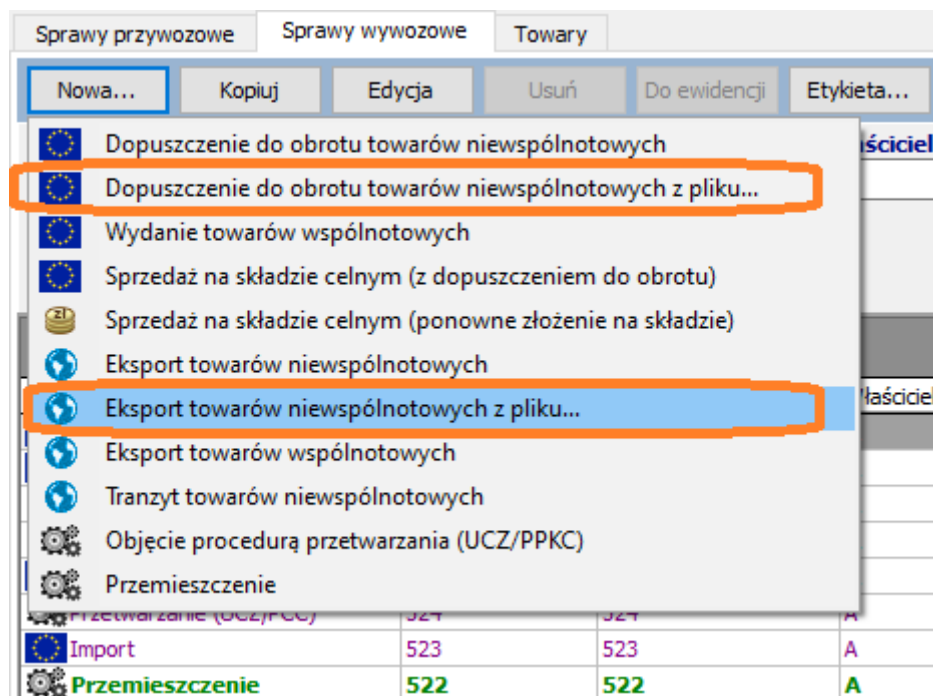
Sprawy przywozowe | Sprawy wywozowe | Towary

Nowa... | Kopiuj | Edycja | Usuń | Do ewidencji | Etykieta...

Dopuszczenie do obrotu towarów niewspólnotowych
Dopuszczenie do obrotu towarów niewspólnotowych z pliku...
Wydanie towarów wspólnotowych
Sprzedaż na składzie celnym (z dopuszczeniem do obrotu)
Sprzedaż na składzie celnym (ponowne złożenie na składzie)
Eksport towarów niewspólnotowych
Eksport towarów niewspólnotowych z pliku...
Eksport towarów wspólnotowych
Tranzyt towarów niewspólnotowych
Objęcie procedurą przetwarzania (UCZ/PPKC)
Przemieszczenie

łaściciel
Właściciel

| Przetwarzanie (UCZ/PCC) | 524 | 524 | A |
|---|---|---|---|
| Import | 523 | 523 | A |
| Przemieszczenie | 522 | 522 | A |